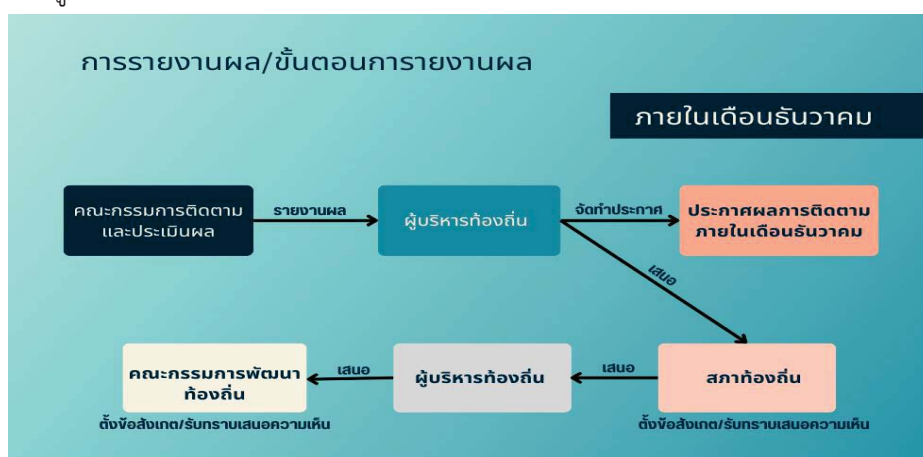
การรายงานผล/ขั้นตอนการรายงานผล

ภายในเดือนธันวาคม

คณะกรรมการติดตามและประเมินผล

รายงานผล

ผู้บริหารท้องถิ่น

จัดทำประกาศ

ประกาศผลการติดตามภายในเดือนธันวาคม

เสนอ

สภาท้องถิ่น

ตั้งข้อสังเกต/รับทราบเสนอความเห็น

เสนอ

ผู้บริหารท้องถิ่น

เสนอ

คณะกรรมการพัฒนาท้องถิ่น

ตั้งข้อสังเกต/รับทราบเสนอความเห็น